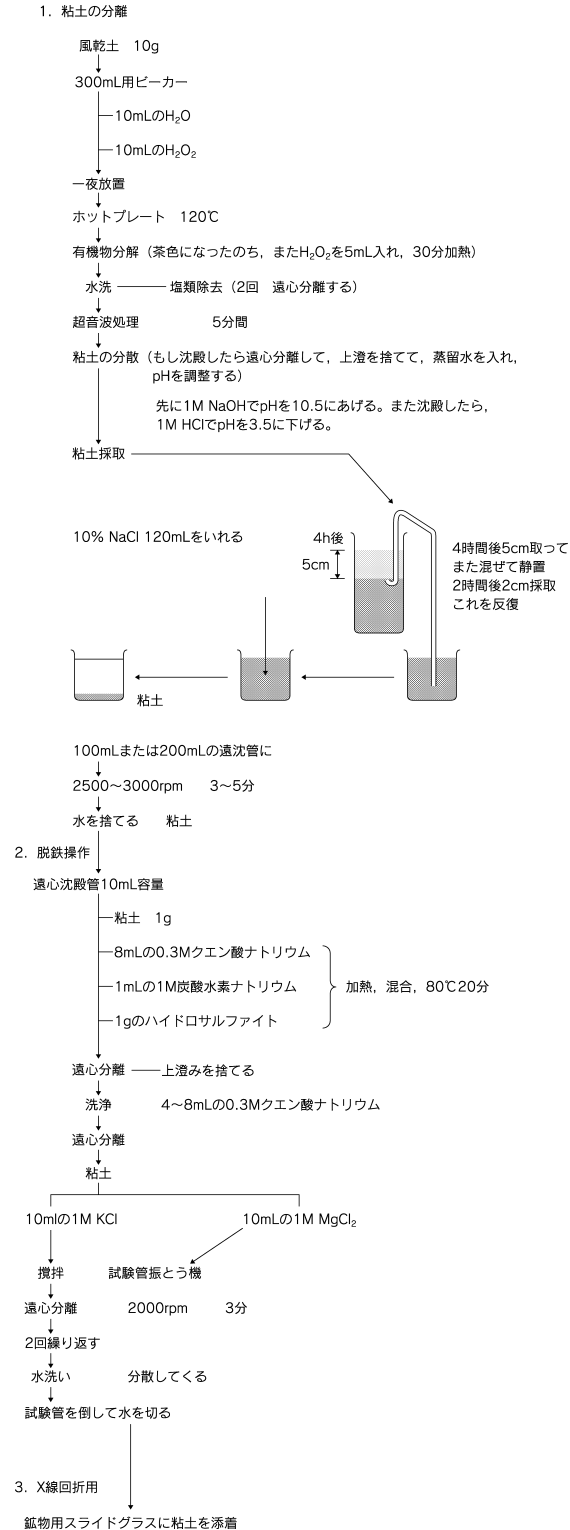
1. 粘土の分離

風乾土　10g

300mL用ビーカー

10mLの$H_2O$

10mLの$H_2O_2$

一夜放置

ホットプレート　120℃

有機物分解（茶色になったのち，また$H_2O_2$を5mL入れ，30分加熱）

水洗　塩類除去（2回　遠心分離する）

超音波処理　5分間

粘土の分散（もし沈殿したら遠心分離して，上澄を捨てて，蒸留水を入れ，pHを調整する）

先に1M NaOHでpHを10.5にあげる。また沈殿したら，1M HClでpHを3.5に下げる。

粘土採取

10% NaCl 120mLをいれる

4h後

5cm

4時間後5cm取ってまた混ぜて静置
2時間後2cm採取
これを反復

粘土

100mLまたは200mLの遠沈管に

2500～3000rpm　3～5分

水を捨てる　粘土

2. 脱鉄操作

遠心沈殿管10mL容量

粘土　1g

8mLの0.3Mクエン酸ナトリウム

1mLの1M炭酸水素ナトリウム

1gのハイドロサルファイト

加熱，混合，80℃20分

遠心分離　上澄みを捨てる

洗浄　4～8mLの0.3Mクエン酸ナトリウム

遠心分離

粘土

10mlの1M KCl

10mLの1M $MgCl_2$

撹拌　試験管振とう機

遠心分離　2000rpm　3分

2回繰り返す

水洗い　分散してくる

試験管を倒して水を切る

3. X線回折用

鉱物用スライドグラスに粘土を添着